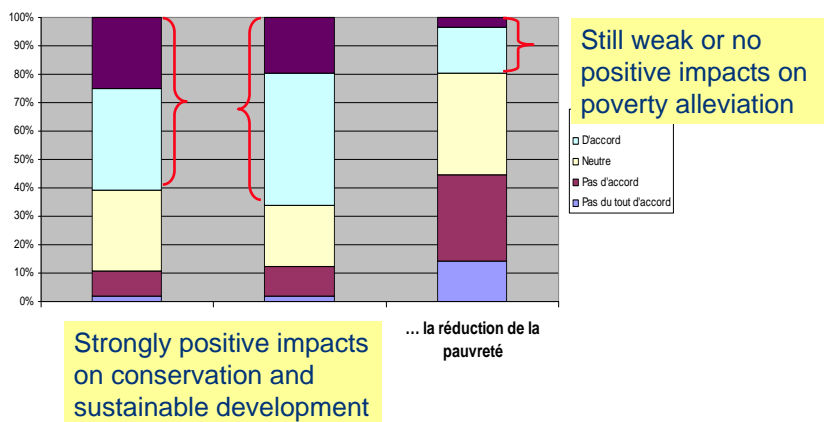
100%
90%
80%
70%
60%
50%
40%
30%
20%
10%
0%

Still weak or no positive impacts on poverty alleviation

D'accord
Neutre
Pas d'accord
Pas du tout d'accord

Strongly positive impacts on conservation and sustainable development

… la réduction de la pauvreté